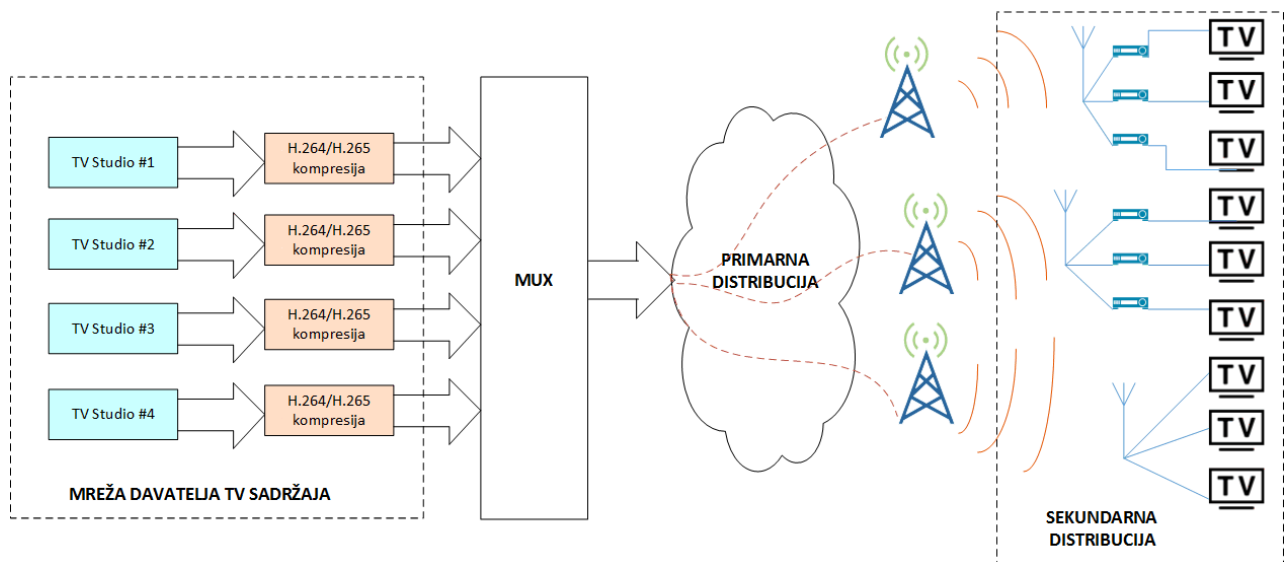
TV Studio #1

H.264/H.265 kompresija

TV Studio #2

H.264/H.265 kompresija

TV Studio #3

H.264/H.265 kompresija

TV Studio #4

H.264/H.265 kompresija

MREŽA DAVATELJA TV SADRŽAJA

MUX

PRIMARNA DISTRIBUCIJA

TV
TV
TV
TV
TV
TV
TV
TV
TV

SEKUNDARNA DISTRIBUCIJA